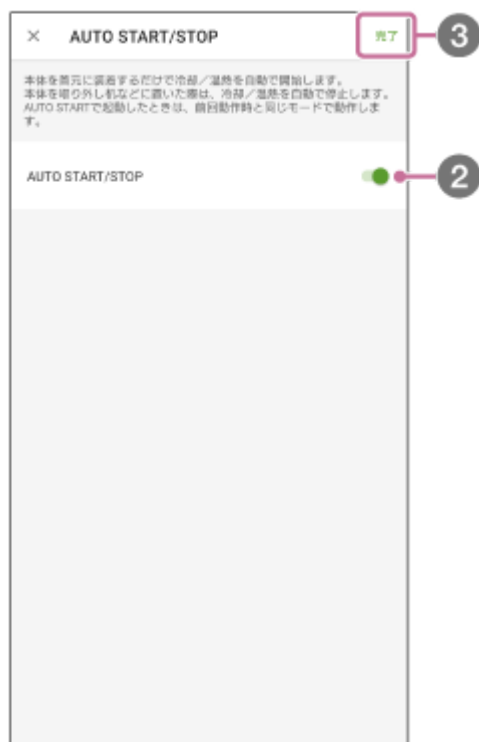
× AUTO START/STOP

完了

3

本体を首元に装着するだけで冷却／温熱を自動で開始します。本体を取り外し机などに置いた際は、冷却／温熱を自動で停止します。AUTO STARTで起動したときは、前回動作時と同じモードで動作します。

AUTO START/STOP

2